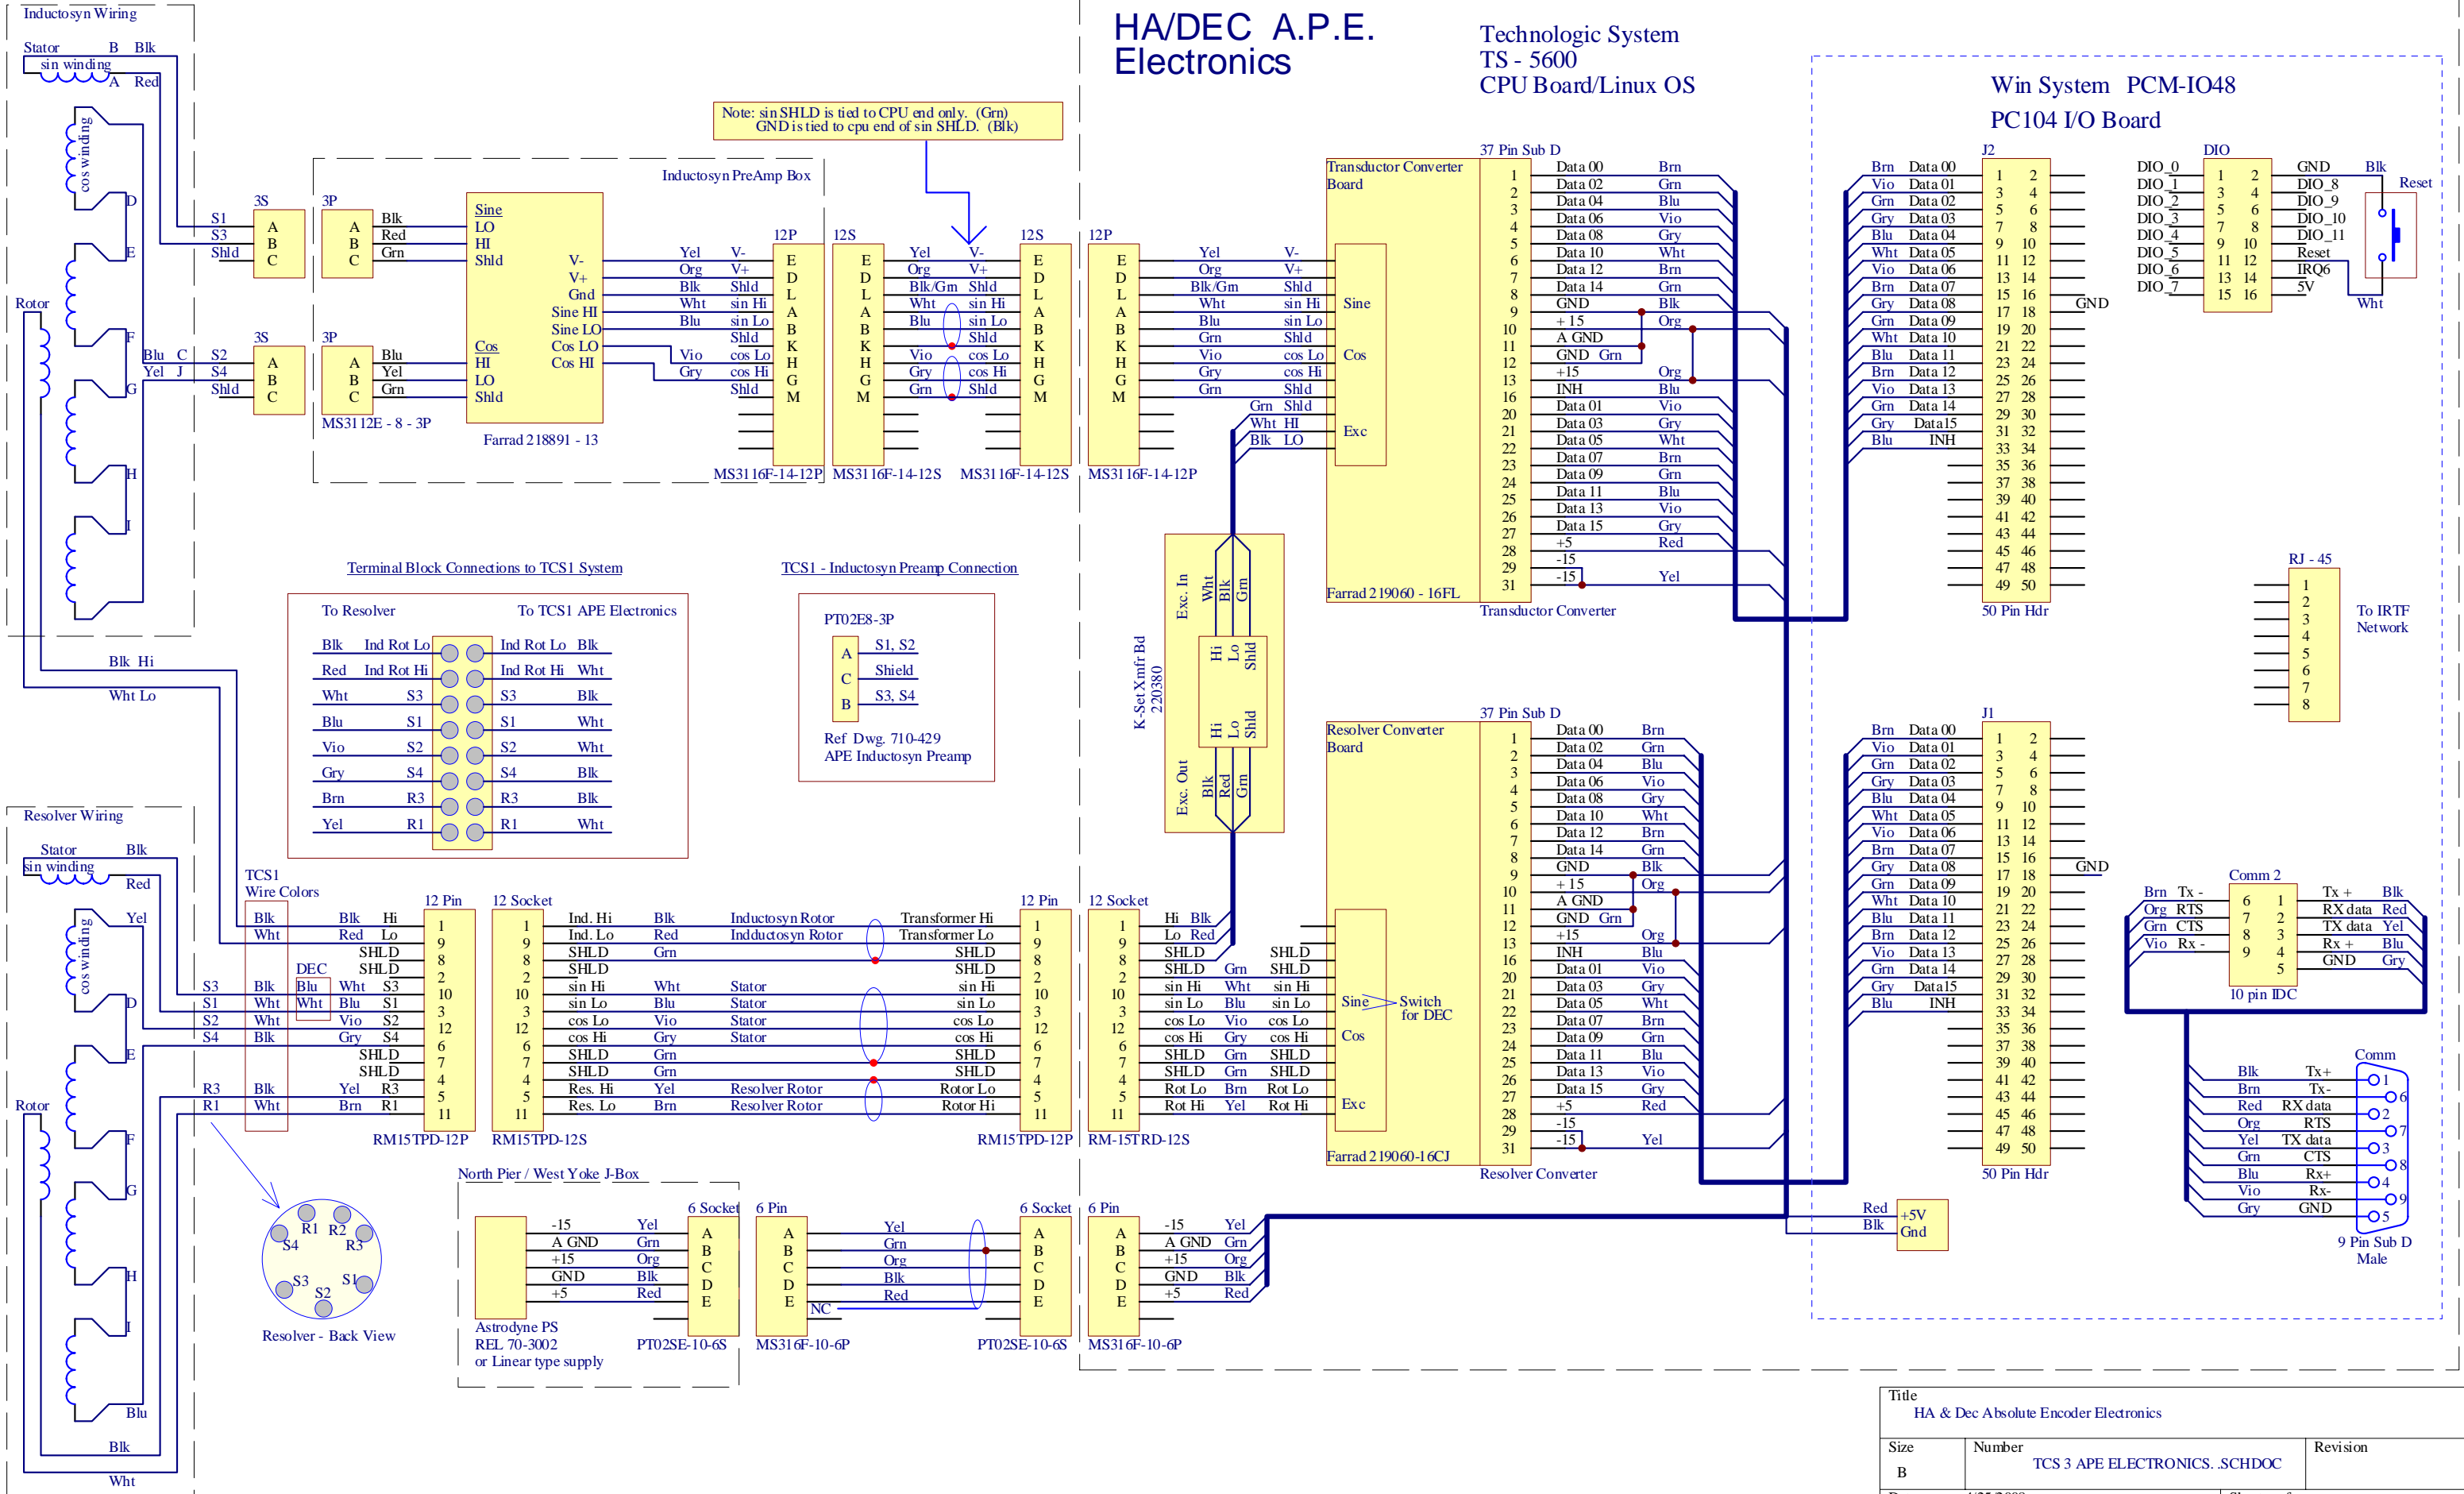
HA/DEC A.P.E. Electronics

Technologic System
TS - 5600
CPU Board/Linux OS

Win System PCM-IO48
PC104 I/O Board

Inductosyn Wiring

Stator B Blk
sin winding
A Red
cos winding
D
E
Rotor
F
G
H
I

Blu C
Yel J

3S
S1 A
S3 B
Shld C

3P
A Blk
B Red
C Grn

3S
S2 A
S4 B
Shld C

3P
A Blu
B Yel
C Grn

MS3112E - 8 - 3P

Inductosyn PreAmp Box

Sine
LO
HI
Shld
V-
V+
Gnd
Sine HI
Sine LO
Cos LO
Cos HI
Cos
HI
LO
Shld

Farrad 218891 - 13

Note: sin SHLD is tied to CPU end only. (Grn)
GND is tied to cpu end of sin SHLD. (Blk)

12P 12S 12S 12P
Yel V-
Org V+
Blk Shld
Wht sin Hi
Blu sin Lo
Shld
Vio cos Lo
Gry cos Hi
Shld
E D L A B K H G M

MS3116F-14-12P MS3116F-14-12S MS3116F-14-12S MS3116F-14-12P

Yel V-
Org V+
Blk/Gm Shld
Wht sin Hi
Blu sin Lo
Shld
Vio cos Lo
Gry cos Hi
Grn Shld

Yel V-
Org V+
Blk/Grn Shld
Wht sin Hi
Blu sin Lo
Grn Shld
Vio cos Lo
Gry cos Hi
Grn Shld
Grn Shld
Wht HI
Blk LO

Transductor Converter Board
Sine
Cos
Exc
Farrad 219060 - 16FL

37 Pin Sub D
| Pin | Signal | Color |
|---|---|---|
| 1 | Data 00 | Brn |
| 2 | Data 02 | Grn |
| 3 | Data 04 | Blu |
| 4 | Data 06 | Vio |
| 5 | Data 08 | Gry |
| 6 | Data 10 | Wht |
| 7 | Data 12 | Brn |
| 8 | Data 14 | Grn |
| 9 | GND | Blk |
| 10 | + 15 | Org |
| 11 | A GND | |
| 12 | GND Grn | |
| 13 | +15 | Org |
| 16 | INH | Blu |
| 20 | Data 01 | Vio |
| 21 | Data 03 | Gry |
| 22 | Data 05 | Wht |
| 23 | Data 07 | Brn |
| 24 | Data 09 | Grn |
| 25 | Data 11 | Blu |
| 26 | Data 13 | Vio |
| 27 | Data 15 | Gry |
| 28 | +5 | Red |
| 29 | -15 | |
| 31 | -15 | Yel |

Transductor Converter

J2
Brn Data 00, Vio Data 01, Grn Data 02, Gry Data 03, Blu Data 04, Wht Data 05, Vio Data 06, Brn Data 07, Gry Data 08, Grn Data 09, Wht Data 10, Blu Data 11, Brn Data 12, Vio Data 13, Grn Data 14, Gry Data15, Blu INH
1 2 3 4 5 6 7 8 9 10 11 12 13 14 15 16 17 18 19 20 21 22 23 24 25 26 27 28 29 30 31 32 33 34 35 36 37 38 39 40 41 42 43 44 45 46 47 48 49 50
GND
50 Pin Hdr

DIO
DIO_0 1 2 GND Blk
DIO_1 3 4 DIO_8
DIO_2 5 6 DIO_9
DIO_3 7 8 DIO_10
DIO_4 9 10 DIO_11
DIO_5 11 12 Reset
DIO_6 13 14 IRQ6
DIO_7 15 16 5V
Reset
Wht

RJ - 45
1 2 3 4 5 6 7 8
To IRTF Network

Terminal Block Connections to TCS1 System
To Resolver To TCS1 APE Electronics
| | | | |
|---|---|---|---|
| Blk | Ind Rot Lo | Ind Rot Lo | Blk |
| Red | Ind Rot Hi | Ind Rot Hi | Wht |
| Wht | S3 | S3 | Blk |
| Blu | S1 | S1 | Wht |
| Vio | S2 | S2 | Wht |
| Gry | S4 | S4 | Blk |
| Brn | R3 | R3 | Blk |
| Yel | R1 | R1 | Wht |

TCS1 - Inductosyn Preamp Connection
PT02E8-3P
A S1, S2
C Shield
B S3, S4
Ref Dwg. 710-429
APE Inductosyn Preamp

K-Set Xmfr Bd 220380
Exc. In Wht Blk Grn
Hi Lo Shld
Hi Lo Shld
Exc. Out Blk Red Grn

Blk Hi
Wht Lo

Resolver Wiring
Stator Blk
sin winding
Red
Yel
cos winding
D
E
Rotor
F
G
H
I
Blu
Blk
Wht

TCS1 Wire Colors
DEC
S3 Blk Blu Wht S3
S1 Wht Wht Blu S1
S2 Wht Vio S2
S4 Blk Gry S4
R3 Blk Yel R3
R1 Wht Brn R1
Blk Hi
Wht Red Lo
SHLD
SHLD
SHLD
SHLD

12 Pin
1 9 8 2 10 3 12 6 7 4 5 11
RM15TPD-12P

12 Socket
1 9 8 2 10 3 12 6 7 4 5 11
Ind. Hi Blk Inductosyn Rotor Transformer Hi
Ind. Lo Red Indductosyn Rotor Transformer Lo
SHLD Grn SHLD
SHLD SHLD
sin Hi Wht Stator sin Hi
sin Lo Blu Stator sin Lo
cos Lo Vio Stator cos Lo
cos Hi Gry Stator cos Hi
SHLD Grn SHLD
SHLD Grn SHLD
Res. Hi Yel Resolver Rotor Rotor Lo
Res. Lo Brn Resolver Rotor Rotor Hi
RM15TPD-12S

12 Pin
RM15TPD-12P

12 Socket
Hi Blk
Lo Red
SHLD SHLD
SHLD Grn SHLD
sin Hi Wht sin Hi
sin Lo Blu sin Lo
cos Lo Vio cos Lo
cos Hi Gry cos Hi
SHLD Grn SHLD
SHLD Grn SHLD
Rot Lo Brn Rot Lo
Rot Hi Yel Rot Hi
RM-15TRD-12S

Resolver Converter Board
Sine Switch for DEC
Cos
Exc
Farrad 219060-16CJ

37 Pin Sub D
| Pin | Signal | Color |
|---|---|---|
| 1 | Data 00 | Brn |
| 2 | Data 02 | Grn |
| 3 | Data 04 | Blu |
| 4 | Data 06 | Vio |
| 5 | Data 08 | Gry |
| 6 | Data 10 | Wht |
| 7 | Data 12 | Brn |
| 8 | Data 14 | Grn |
| 9 | GND | Blk |
| 10 | + 15 | Org |
| 11 | A GND | |
| 12 | GND Grn | |
| 13 | +15 | Org |
| 16 | INH | Blu |
| 20 | Data 01 | Vio |
| 21 | Data 03 | Gry |
| 22 | Data 05 | Wht |
| 23 | Data 07 | Brn |
| 24 | Data 09 | Grn |
| 25 | Data 11 | Blu |
| 26 | Data 13 | Vio |
| 27 | Data 15 | Gry |
| 28 | +5 | Red |
| 29 | -15 | |
| 31 | -15 | Yel |

Resolver Converter

J1
Brn Data 00, Vio Data 01, Grn Data 02, Gry Data 03, Blu Data 04, Wht Data 05, Vio Data 06, Brn Data 07, Gry Data 08, Grn Data 09, Wht Data 10, Blu Data 11, Brn Data 12, Vio Data 13, Grn Data 14, Gry Data15, Blu INH
1 2 3 4 5 6 7 8 9 10 11 12 13 14 15 16 17 18 19 20 21 22 23 24 25 26 27 28 29 30 31 32 33 34 35 36 37 38 39 40 41 42 43 44 45 46 47 48 49 50
GND
50 Pin Hdr

Comm 2
Brn Tx - 6 1 Tx + Blk
Org RTS 7 2 RX data Red
Grn CTS 8 3 TX data Yel
Vio Rx - 9 4 Rx + Blu
5 GND Gry
10 pin IDC

Comm
Blk Tx+ 1
Brn Tx- 6
Red RX data 2
Org RTS 7
Yel TX data 3
Grn CTS 8
Blu Rx+ 4
Vio Rx- 9
Gry GND 5
9 Pin Sub D Male

Red +5V
Blk Gnd

R1 R2
S4 R3
S3 S1
S2
Resolver - Back View

North Pier / West Yoke J-Box
-15 Yel
A GND Grn
+15 Org
GND Blk
+5 Red
Astrodyne PS
REL 70-3002
or Linear type supply
6 Socket A B C D E
PT02SE-10-6S
6 Pin A B C D E
Yel Grn Org Blk Red
NC
MS316F-10-6P
6 Socket A B C D E
PT02SE-10-6S
6 Pin A B C D E
-15 Yel
A GND Grn
+15 Org
GND Blk
+5 Red
MS316F-10-6P

Title
HA & Dec Absolute Encoder Electronics
Size B
Number TCS 3 APE ELECTRONICS. SCHDOC
Revision